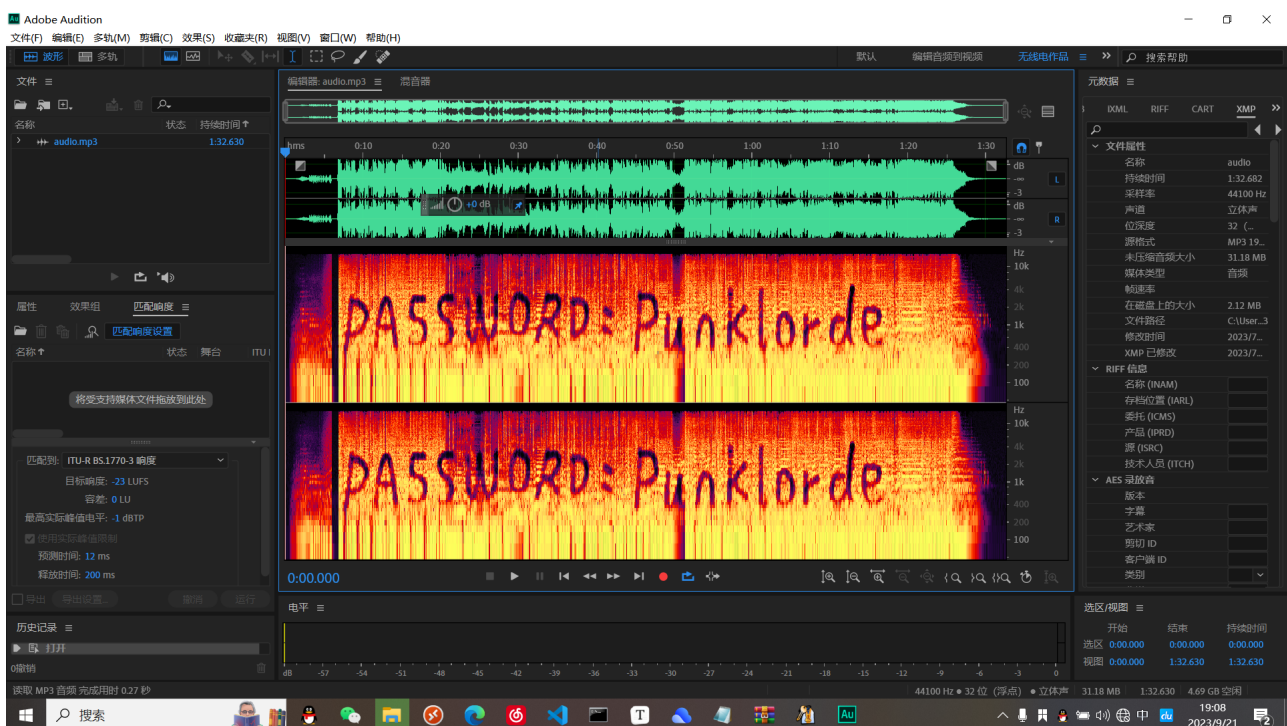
Adobe Audition

文件(F) 编辑(E) 多轨(M) 剪辑(C) 效果(S) 收藏夹(R) 视图(V) 窗口(W) 帮助(H)

波形 多轨

默认 编辑音频到视频 无线电作品 搜索帮助

文件 ≡

名称 状态 持续时间

audio.mp3 1:32.630

编辑器: audio.mp3 ≡ 混音器

hms 0:10 0:20 0:30 0:40 0:50 1:00 1:10 1:20 1:30

dB -∞ -3 L

dB -∞ -3 R

+0 dB

Hz 10k 4k 2k 1k 400 200 100

PASSWORD: Punklorde

Hz 10k 4k 2k 1k 400 200 100

PASSWORD: Punklorde

0:00.000

元数据 ≡

IXML RIFF CART XMP

文件属性

| 名称 | audio |
|---|---|
| 持续时间 | 1:32.682 |
| 采样率 | 44100 Hz |
| 声道 | 立体声 |
| 位深度 | 32 (... |
| 源格式 | MP3 19... |
| 未压缩音频大小 | 31.18 MB |
| 媒体类型 | 音频 |
| 帧速率 | |
| 在磁盘上的大小 | 2.12 MB |
| 文件路径 | C:\User...3 |
| 修改时间 | 2023/7... |
| XMP 已修改 | 2023/7... |

RIFF 信息

名称 (INAM)
存档位置 (IARL)
委托 (ICMS)
产品 (IPRD)
源 (ISRC)
技术人员 (ITCH)

AES 录放音

版本
字幕
艺术家
剪切 ID
客户端 ID
类别

属性 效果组 匹配响度 ≡

匹配响度设置

名称 状态 舞台 ITU

将受支持媒体文件拖放到此处

匹配到: ITU-R BS.1770-3 响度
目标响度: -23 LUFS
容差: 0 LU
最高实际峰值电平: -1 dBTP
使用实际峰值限制
预测时间: 12 ms
释放时间: 200 ms

导出 导出设置... 撤消 运行

历史记录 ≡

打开

0撤销

电平 ≡

dB -57 -54 -51 -48 -45 -42 -39 -36 -33 -30 -27 -24 -21 -18 -15 -12 -9 -6 -3 0

选区/视图 ≡

| | 开始 | 结束 | 持续时间 |
|---|---|---|---|
| 选区 | 0:00.000 | 0:00.000 | 0:00.000 |
| 视图 | 0:00.000 | 1:32.630 | 1:32.630 |

读取 MP3 音频 完成用时 0.27 秒

44100 Hz • 32 位 (浮点) • 立体声 31.18 MB 1:32.630 4.69 GB 空闲

搜索

中 19:08 2023/9/21 2